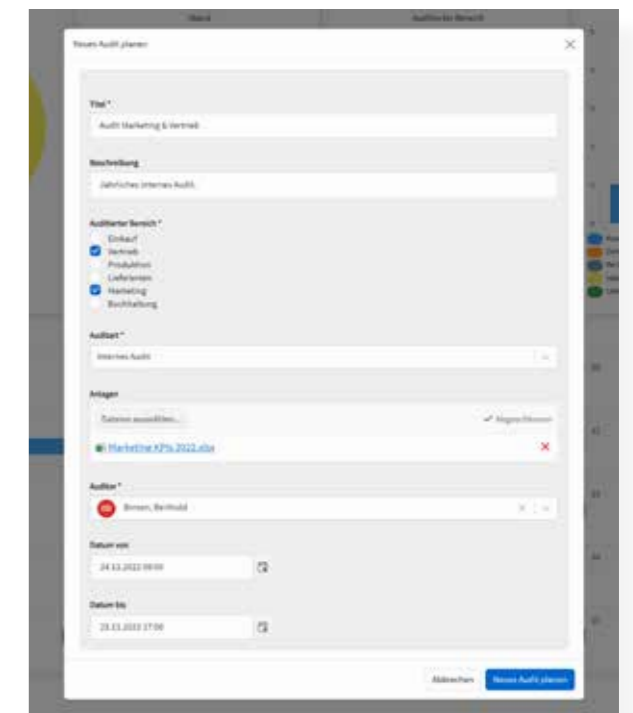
Neues Audit planen

Titel *

Audit Marketing & Vertrieb

Beschreibung

Jährliches internes Audit.

Auditierter Bereich *

Einkauf
Vertrieb
Produktion
Lieferanten
Marketing
Buchhaltung

Auditart *

Internes Audit

Anlagen

Dateien auswählen...

✓ Abgeschlossen

Marketing KPIs 2022.xlsx

Auditor *

Birnen, Berthold

Datum von

24.11.2022 09:00

Datum bis

25.11.2022 17:00

Abbrechen

Neues Audit planen